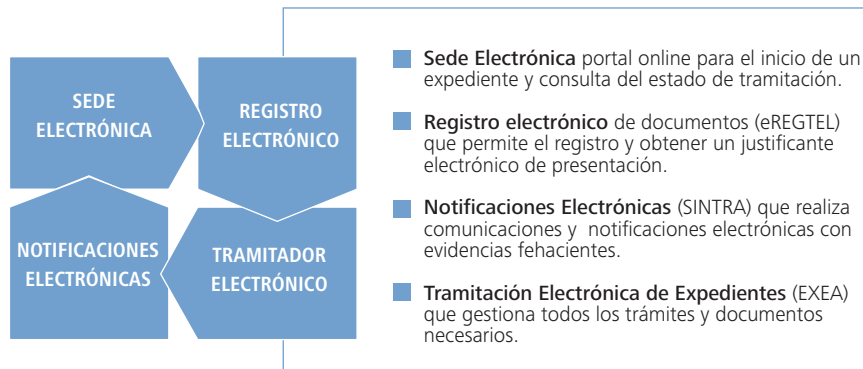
SEDE ELECTRÓNICA

REGISTRO ELECTRÓNICO

NOTIFICACIONES ELECTRÓNICAS

TRAMITADOR ELECTRÓNICO

Sede Electrónica portal online para el inicio de un expediente y consulta del estado de tramitación.

Registro electrónico de documentos (eREGTEL) que permite el registro y obtener un justificante electrónico de presentación.

Notificaciones Electrónicas (SINTRA) que realiza comunicaciones y notificaciones electrónicas con evidencias fehacientes.

Tramitación Electrónica de Expedientes (EXEA) que gestiona todos los trámites y documentos necesarios.